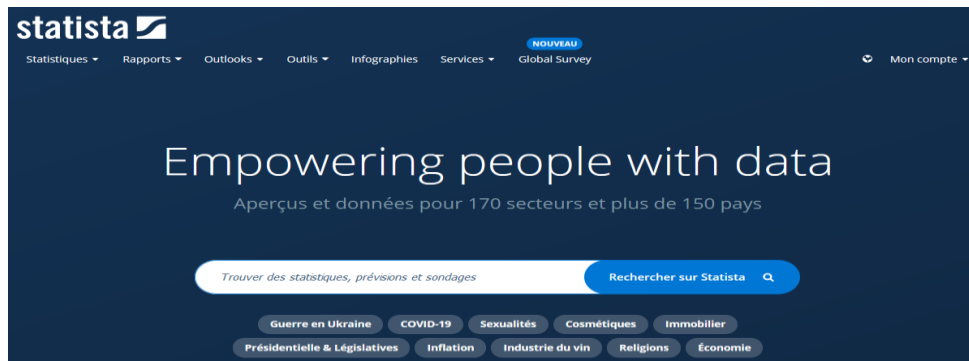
statista

Statistiques ▾ Rapports ▾ Outlooks ▾ Outils ▾ Infographies Services ▾ NOUVEAU Global Survey Mon compte ▾

Empowering people with data

Aperçus et données pour 170 secteurs et plus de 150 pays

Trouver des statistiques, prévisions et sondages

Rechercher sur Statista

Guerre en Ukraine COVID-19 Sexualités Cosmétiques Immobilier

Présidentielle & Législatives Inflation Industrie du vin Religions Économie